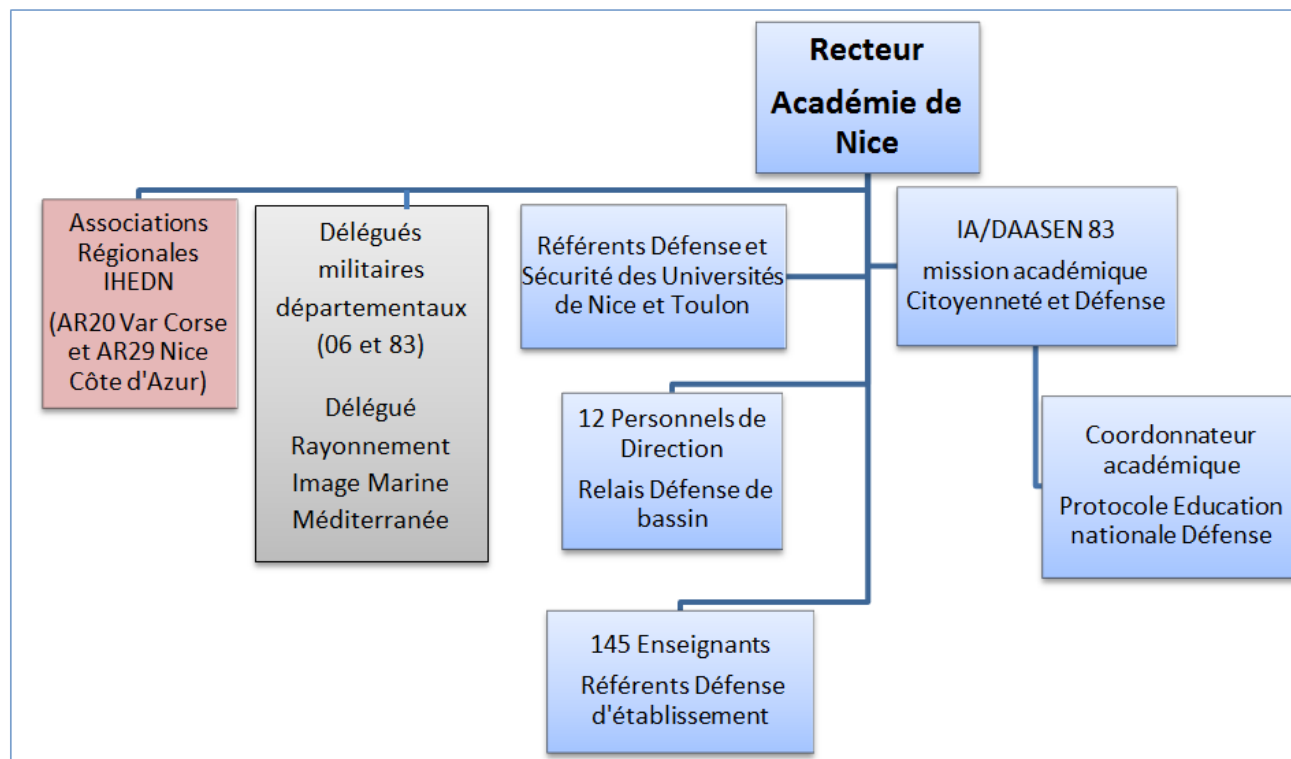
Recteur
Académie de Nice

Associations Régionales IHEDN

(AR20 Var Corse et AR29 Nice Côte d'Azur)

Délégués militaires départementaux (06 et 83)

Délégué Rayonnement Image Marine Méditerranée

Référents Défense et Sécurité des Universités de Nice et Toulon

IA/DAASEN 83
mission académique Citoyenneté et Défense

12 Personnels de Direction

Relais Défense de bassin

Coordonnateur académique

Protocole Education nationale Défense

145 Enseignants

Référents Défense d'établissement